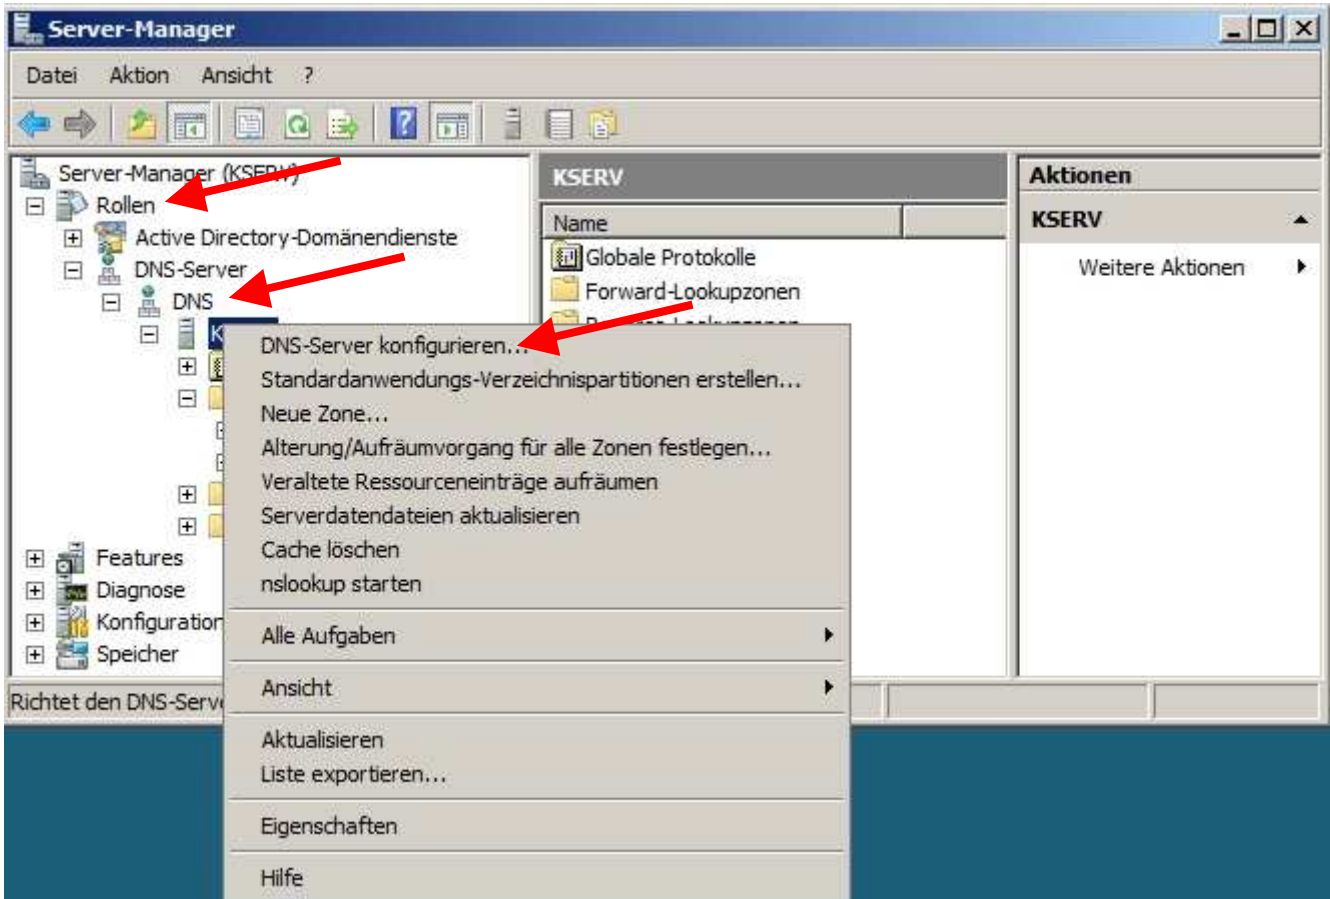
Server-Manager

Datei Aktion Ansicht ?

Server-Manager (KSERV)
Rollen
Active Directory-Domänendienste
DNS-Server
DNS
K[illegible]
Features
Diagnose
Konfiguration
Speicher

KSERV

Name
Globale Protokolle
Forward-Lookupzonen
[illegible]

DNS-Server konfigurieren...
Standardanwendungs-Verzeichnispartitionen erstellen...
Neue Zone...
Alterung/Aufräumvorgang für alle Zonen festlegen...
Veraltete Ressourceneinträge aufräumen
Serverdatendateien aktualisieren
Cache löschen
nslookup starten

Alle Aufgaben

Ansicht

Aktualisieren
Liste exportieren...

Eigenschaften

Hilfe

Aktionen
KSERV
Weitere Aktionen

Richtet den DNS-Serv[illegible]